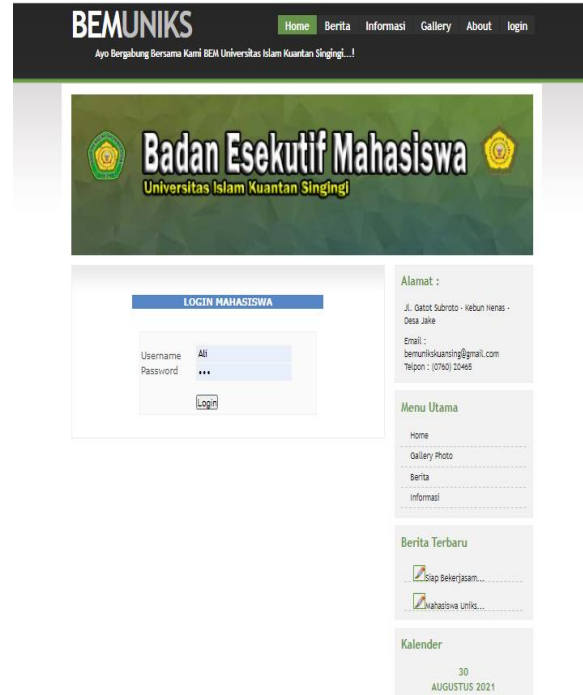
BEMUNIKS

Home Berita Informasi Gallery About login

Ayo Bergabung Bersama Kami BEM Universitas Islam Kuantan Singingi...!

Badan Esekutif Mahasiswa
Universitas Islam Kuantan Singingi

LOGIN MAHASISWA

Username Ali
Password •••

Login

Alamat :

Jl. Gatot Subroto - Kebun Nenas - Desa Jake

Email : bemunikskuansing@gmail.com
Telpon : (0760) 20465

Menu Utama

Home
Gallery Photo
Berita
Informasi

Berita Terbaru

Siap Bekerjasam...
Mahasiswa Uniks...

Kalender

30
AUGUSTUS 2021